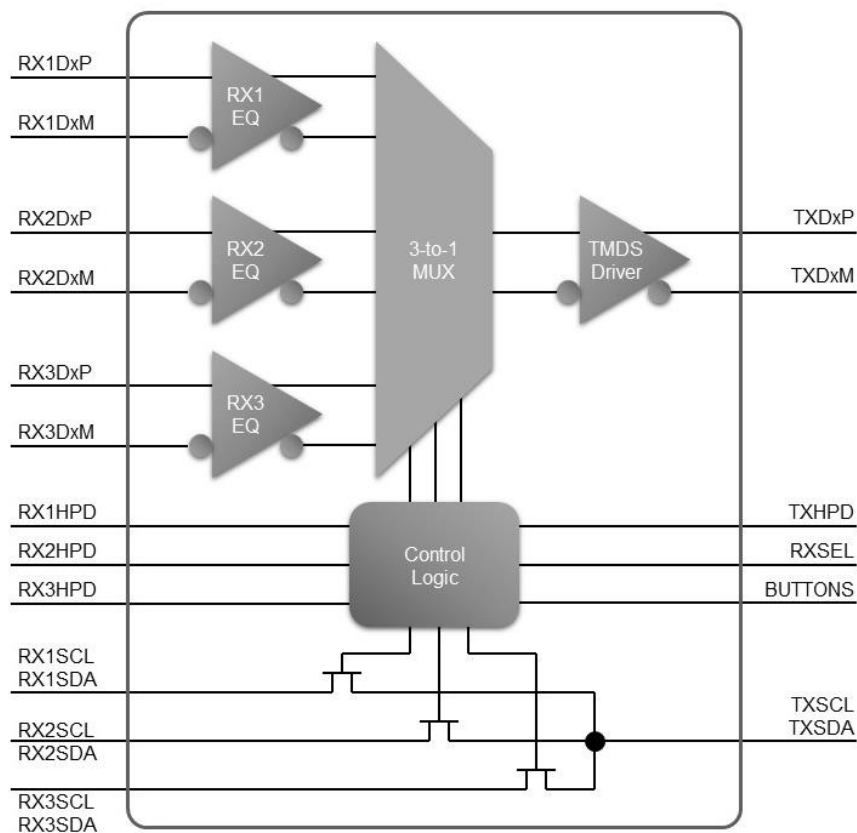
RX1DxP
RX1DxM
RX1 EQ
RX2DxP
RX2DxM
RX2 EQ
RX3DxP
RX3DxM
RX3 EQ
3-to-1 MUX
TMDS Driver
TXDxP
TXDxM
RX1HPD
RX2HPD
RX3HPD
Control Logic
TXHPD
RXSEL
BUTTONS
RX1SCL
RX1SDA
RX2SCL
RX2SDA
RX3SCL
RX3SDA
TXSCL
TXSDA